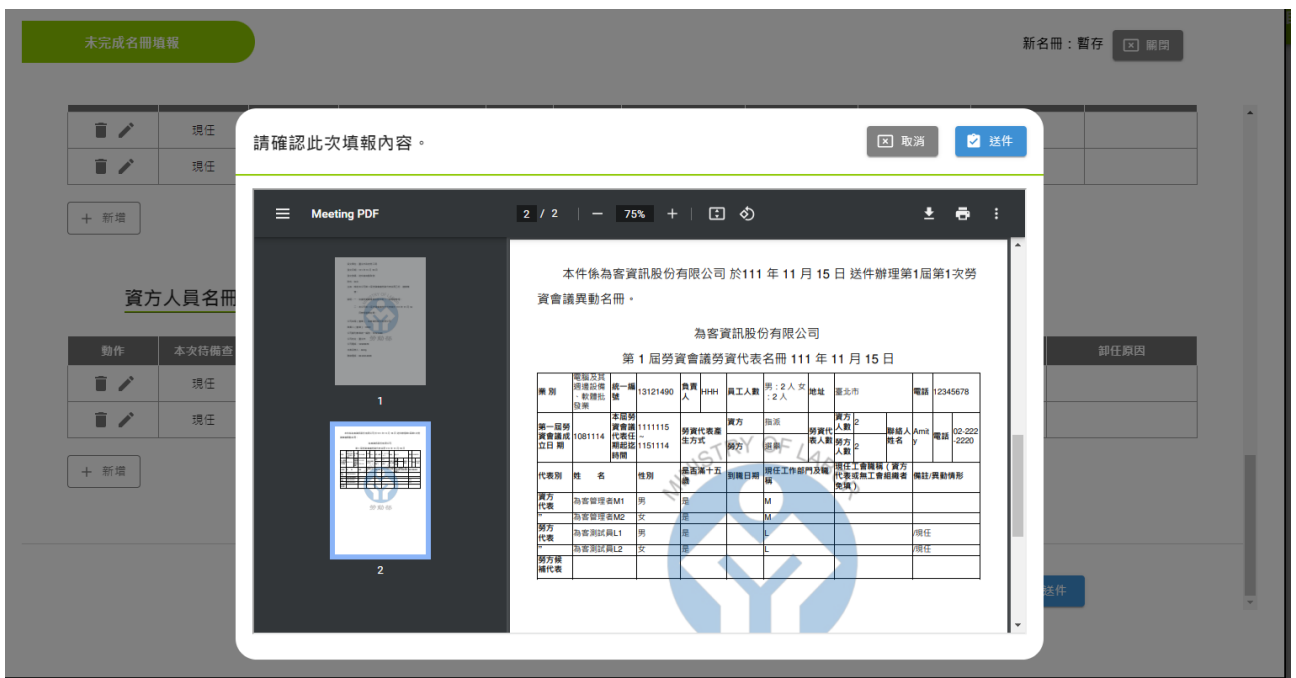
未完成名冊填報

新名冊：暫存 關閉

現任
現任
＋ 新增

資方人員名冊

| 動作 | 本次待備查 |
|---|---|
| | 現任 |
| | 現任 |

卸任原因

＋ 新增

送件

請確認此次填報內容。

取消 送件

Meeting PDF 2 / 2 75%

1
2

本件係為客資訊股份有限公司 於111 年 11 月 15 日 送件辦理第1屆第1次勞資會議異動名冊。

為客資訊股份有限公司

第 1 屆勞資會議勞資代表名冊 111 年 11 月 15 日

| 業 別 | 電腦及其週邊設備、軟體批發業 | 統一編號 | 13121490 | 負責人 | HHH | 員工人數 | 男：2 人 女：2 人 | 地址 | 臺北市 | 電話 | 12345678 |
|---|---|---|---|---|---|---|---|---|---|---|---|
| 第一屆勞資會議成立日 期 | 1081114 | 本屆勞資會議代表任期起迄時間 | 1111115 - 1151114 | 勞資代表產生方式 | 資方 指派 / 勞方 選舉 | 勞資代表人數 | 資方人數 2 / 勞方人數 2 | 聯絡人姓名 | Amity | 電話 | 02-222-2220 |

| 代表別 | 姓 名 | 性別 | 是否滿十五歲 | 到職日期 | 現任工作部門及職稱 | 現任工會職稱（資方代表或無工會組織者免填） | 備註/異動情形 |
|---|---|---|---|---|---|---|---|
| 資方代表 | 為客管理者M1 | 男 | 是 | | M | | |
| " | 為客管理者M2 | 女 | 是 | | M | | |
| 勞方代表 | 為客測試員L1 | 男 | 是 | | L | | /現任 |
| " | 為客測試員L2 | 女 | 是 | | L | | /現任 |
| 勞方候補代表 | | | | | | | |

MINISTRY OF LABOR
勞動部